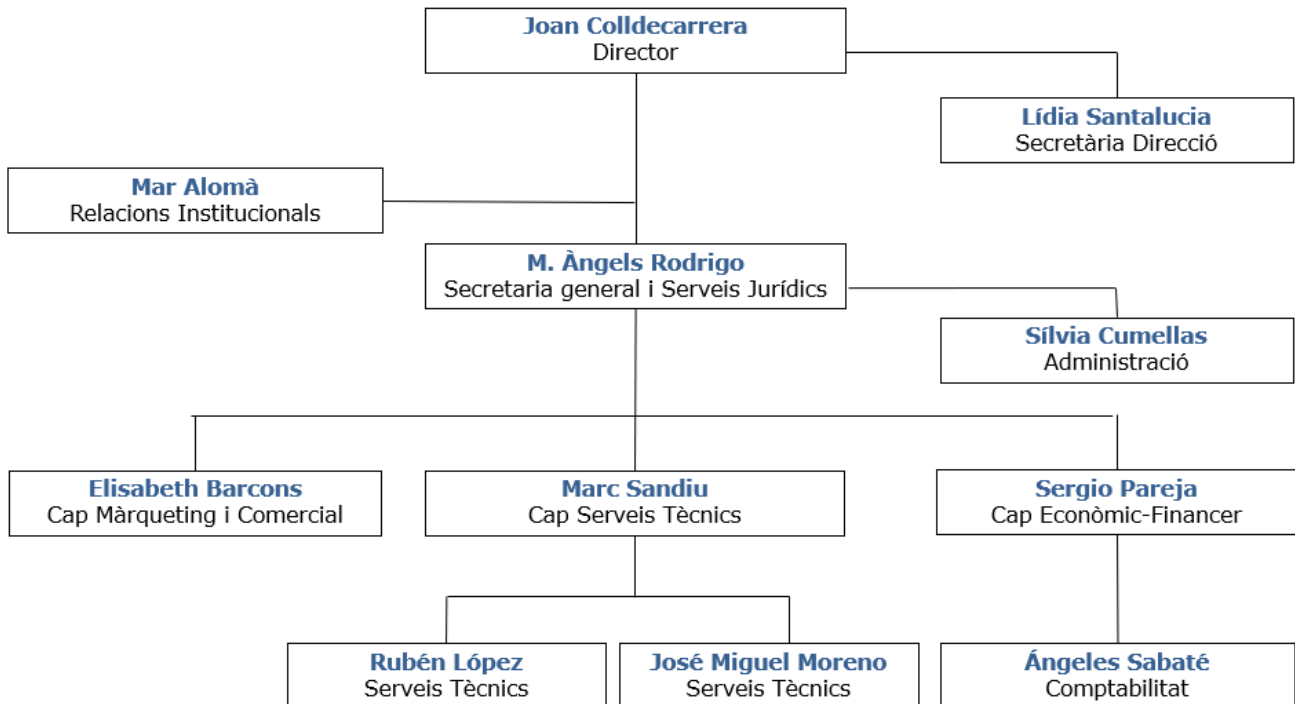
Joan Colldecarrera
Director

Lídia Santalucia
Secretària Direcció

Mar Alomà
Relacions Institucionals

M. Àngels Rodrigo
Secretaria general i Serveis Jurídics

Sílvia Cumellas
Administració

Elisabeth Barcons
Cap Màrqueting i Comercial

Marc Sandiu
Cap Serveis Tècnics

Sergio Pareja
Cap Econòmic-Financer

Rubén López
Serveis Tècnics

José Miguel Moreno
Serveis Tècnics

Ángeles Sabaté
Comptabilitat